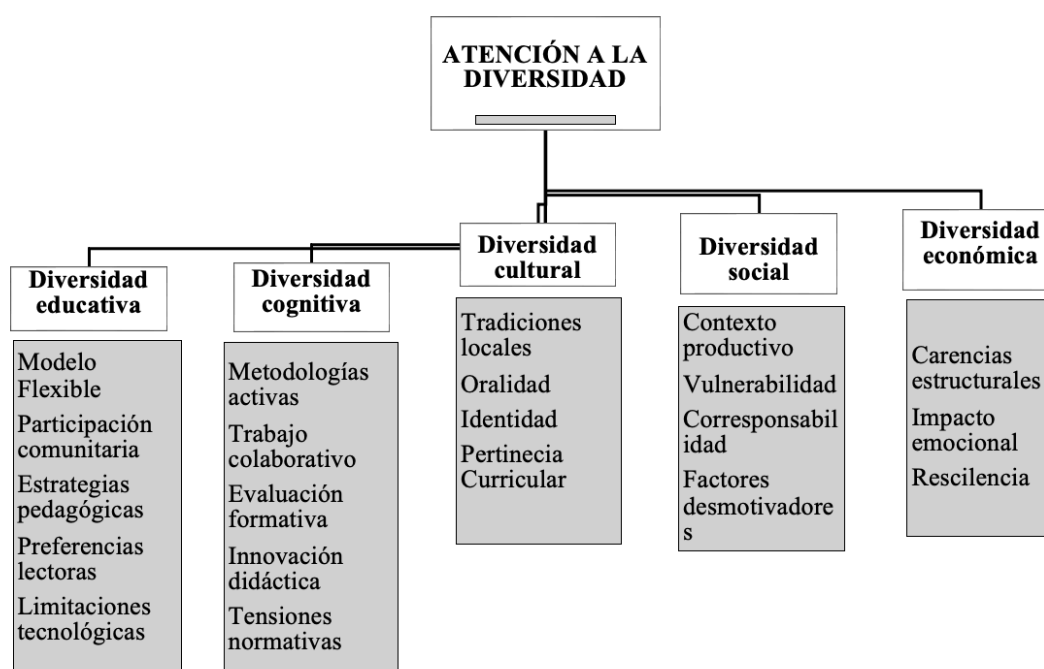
ATENCIÓN A LA DIVERSIDAD

Diversidad educativa

Modelo Flexible

Participación comunitaria

Estrategias pedagógicas

Preferencias lectoras

Limitaciones tecnológicas

Diversidad cognitiva

Metodologías activas

Trabajo colaborativo

Evaluación formativa

Innovación didáctica

Tensiones normativas

Diversidad cultural

Tradiciones locales

Oralidad

Identidad

Pertinecia Curricular

Diversidad social

Contexto productivo

Vulnerabilidad

Corresponsabil idad

Factores desmotivadore s

Diversidad económica

Carencias estructurales

Impacto emocional

Rescilencia